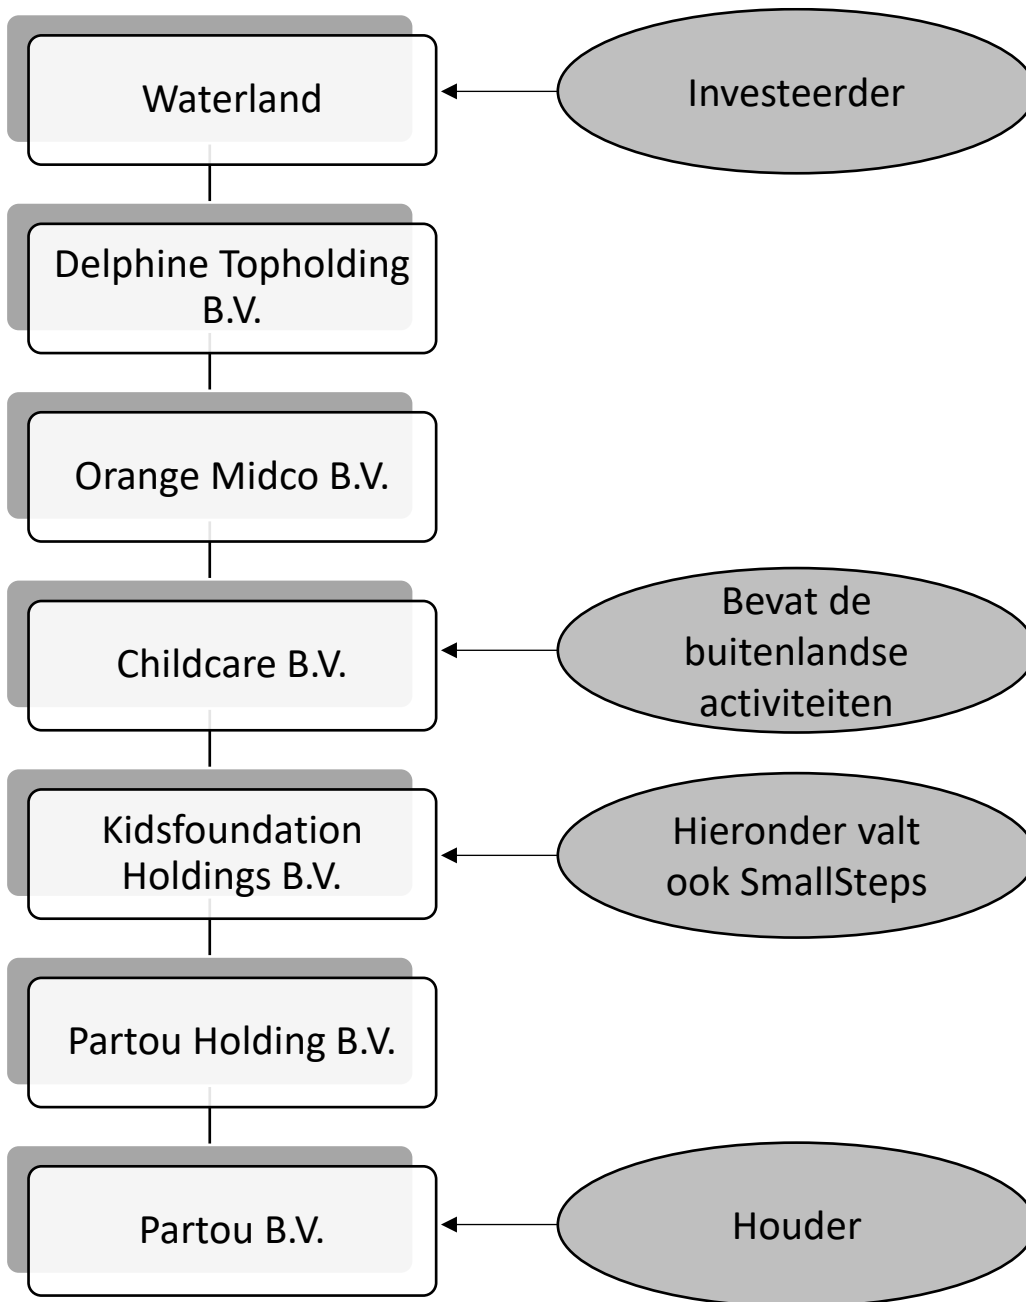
Waterland

Investeerder

Delphine Topholding B.V.

Orange Midco B.V.

Childcare B.V.

Bevat de buitenlandse activiteiten

Kidsfoundation Holdings B.V.

Hieronder valt ook SmallSteps

Partou Holding B.V.

Partou B.V.

Houder